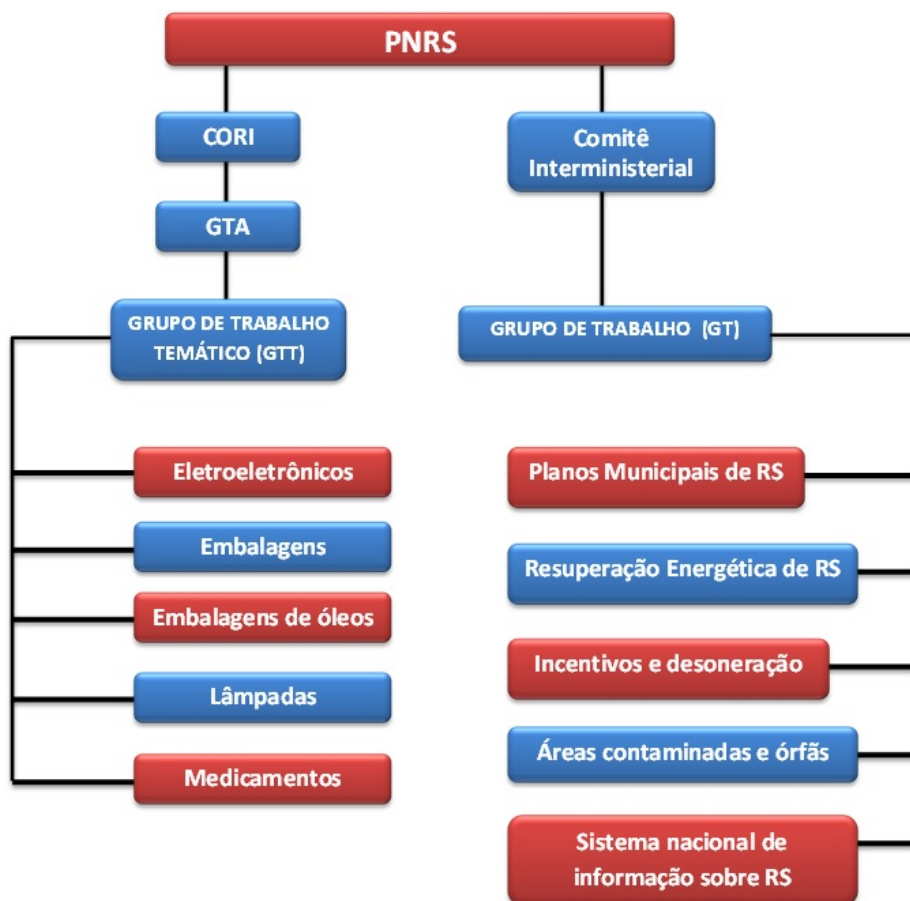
PNRS

CORI

GTA

GRUPO DE TRABALHO TEMÁTICO (GTT)

Eletroeletrônicos

Embalagens

Embalagens de óleos

Lâmpadas

Medicamentos

Comitê Interministerial

GRUPO DE TRABALHO (GT)

Planos Municipais de RS

Resuperação Energética de RS

Incentivos e desoneração

Áreas contaminadas e órfãs

Sistema nacional de informação sobre RS